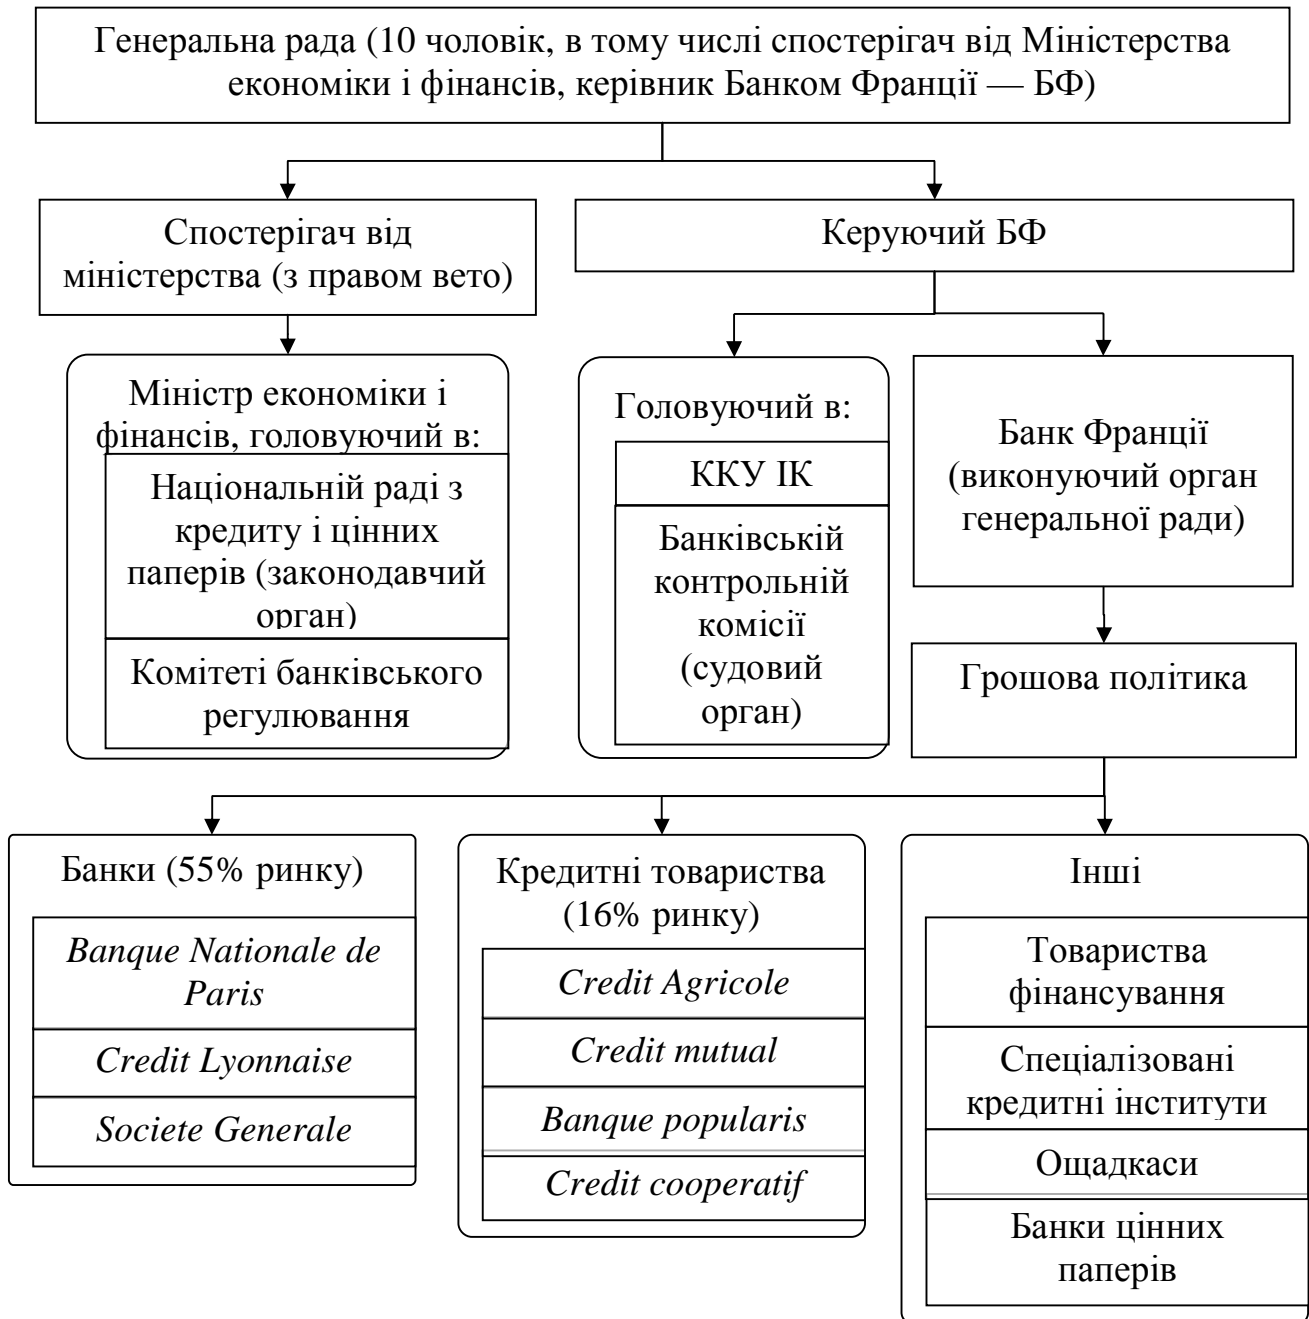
Генеральна рада (10 чоловік, в тому числі спостерігач від Міністерства економіки і фінансів, керівник Банком Франції — БФ)

Спостерігач від міністерства (з правом вето)

Керуючий БФ

Міністр економіки і фінансів, головуючий в:

Національній раді з кредиту і цінних паперів (законодавчий орган)

Комітеті банківського регулювання

Головуючий в:

ККУ ІК

Банківській контрольній комісії (судовий орган)

Банк Франції (виконуючий орган генеральної ради)

Грошова політика

Банки (55% ринку)

*Banque Nationale de Paris*

*Credit Lyonnaise*

*Societe Generale*

Кредитні товариства (16% ринку)

*Credit Agricole*

*Credit mutual*

*Banque popularis*

*Credit cooperatif*

Інші

Товариства фінансування

Спеціалізовані кредитні інститути

Ощадкаси

Банки цінних паперів